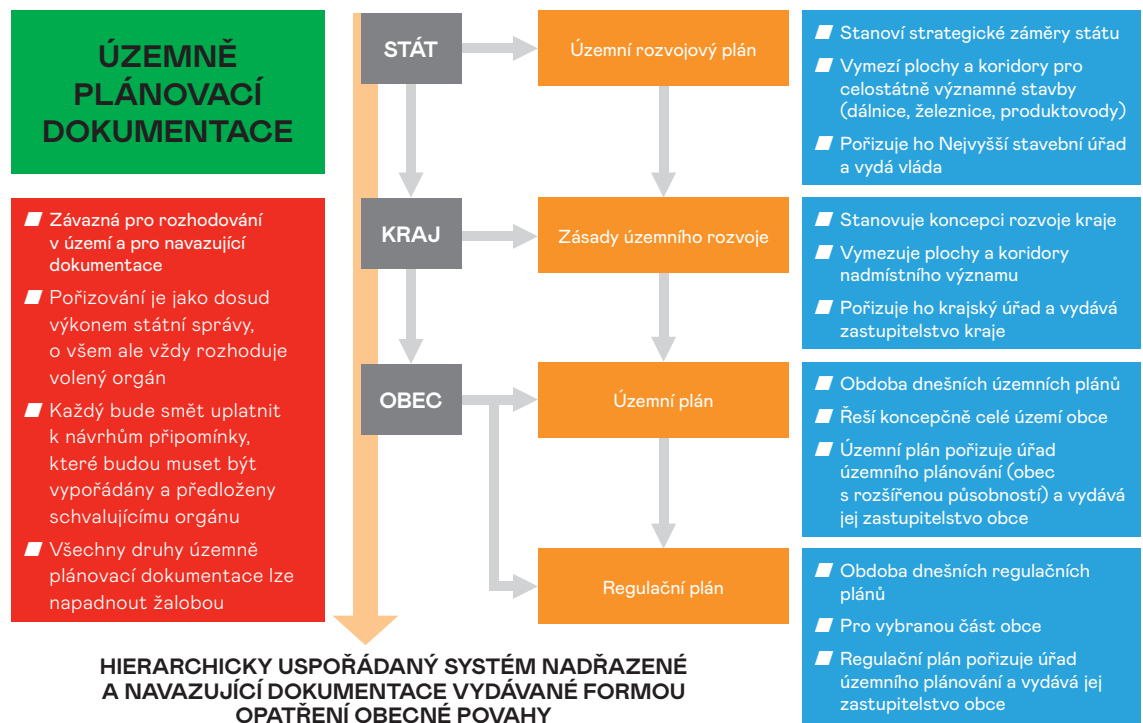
ÚZEMNĚ PLÁNOVACÍ DOKUMENTACE

Závazná pro rozhodování v území a pro navazující dokumentace

Pořizování je jako dosud výkonem státní správy, o všem ale vždy rozhoduje volený orgán

Každý bude smět uplatnit k návrhům připomínky, které budou muset být vypořádány a předloženy schvalujícímu orgánu

Všechny druhy územně plánovací dokumentace lze napadnout žalobou

STÁT

Územní rozvojový plán

Stanoví strategické záměry státu

Vymezí plochy a koridory pro celostátně významné stavby (dálnice, železnice, produktovody)

Pořizuje ho Nejvyšší stavební úřad a vydá vláda

KRAJ

Zásady územního rozvoje

Stanovuje koncepci rozvoje kraje

Vymezuje plochy a koridory nadmístního významu

Pořizuje ho krajský úřad a vydává zastupitelstvo kraje

OBEC

Územní plán

Obdoba dnešních územních plánů

Řeší koncepčně celé území obce

Územní plán pořizuje úřad územního plánování (obec s rozšířenou působností) a vydává jej zastupitelstvo obce

Regulační plán

Obdoba dnešních regulačních plánů

Pro vybranou část obce

Regulační plán pořizuje úřad územního plánování a vydává jej zastupitelstvo obce

HIERARCHICKY USPOŘÁDANÝ SYSTÉM NADŘAZENÉ A NAVAZUJÍCÍ DOKUMENTACE VYDÁVANÉ FORMOU OPATŘENÍ OBECNÉ POVAHY